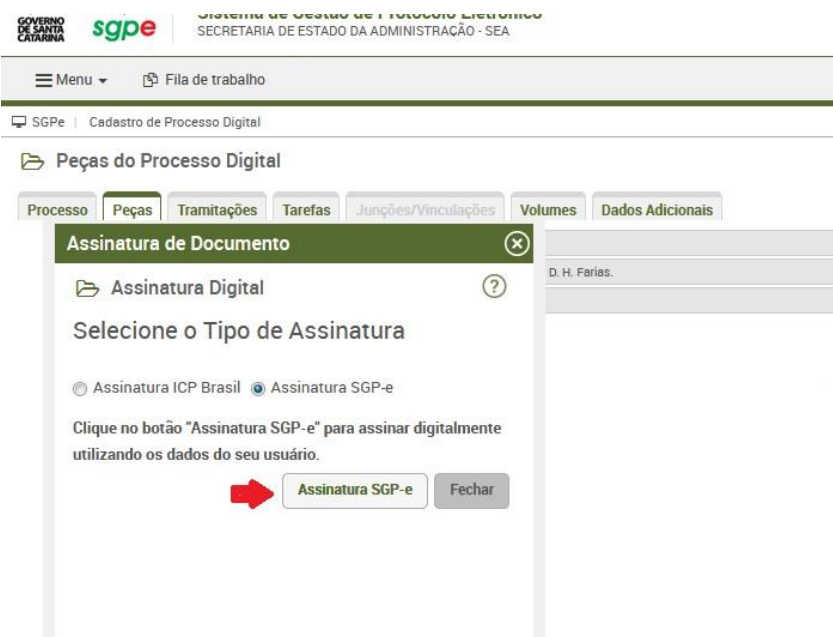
GOVERNO DE SANTA CATARINA sgpe Sistema de Gestão de Protocolo Eletrônico
SECRETARIA DE ESTADO DA ADMINISTRAÇÃO - SEA

Menu Fila de trabalho

SGPe | Cadastro de Processo Digital

Peças do Processo Digital

Processo | Peças | Tramitações | Tarefas | Junções/Vinculações | Volumes | Dados Adicionais

Assinatura de Documento

D. H. Farias.

Assinatura Digital

Selecione o Tipo de Assinatura

Assinatura ICP Brasil Assinatura SGP-e

Clique no botão "Assinatura SGP-e" para assinar digitalmente utilizando os dados do seu usuário.

Assinatura SGP-e Fechar